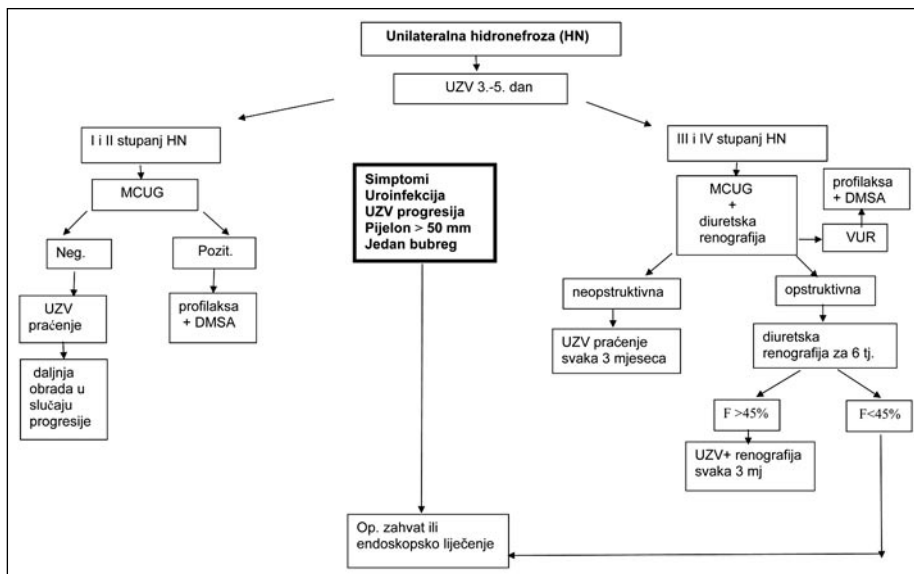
Unilateralna hidronefroza (HN)

UZV 3.-5. dan

I i II stupanj HN

MCUG

Neg.

Pozit.

UZV praćenje

profilaksa + DMSA

daljnja obrada u slučaju progresije

Simptomi
Uroinfekcija
UZV progresija
Pijelon > 50 mm
Jedan bubreg

III i IV stupanj HN

MCUG + diuretska renografija

profilaksa + DMSA

VUR

neopstruktivna

opstruktivna

UZV praćenje svaka 3 mjeseca

diuretska renografija za 6 tj.

F >45%

F<45%

UZV+ renografija svaka 3 mj

Op. zahvat ili endoskopsko liječenje